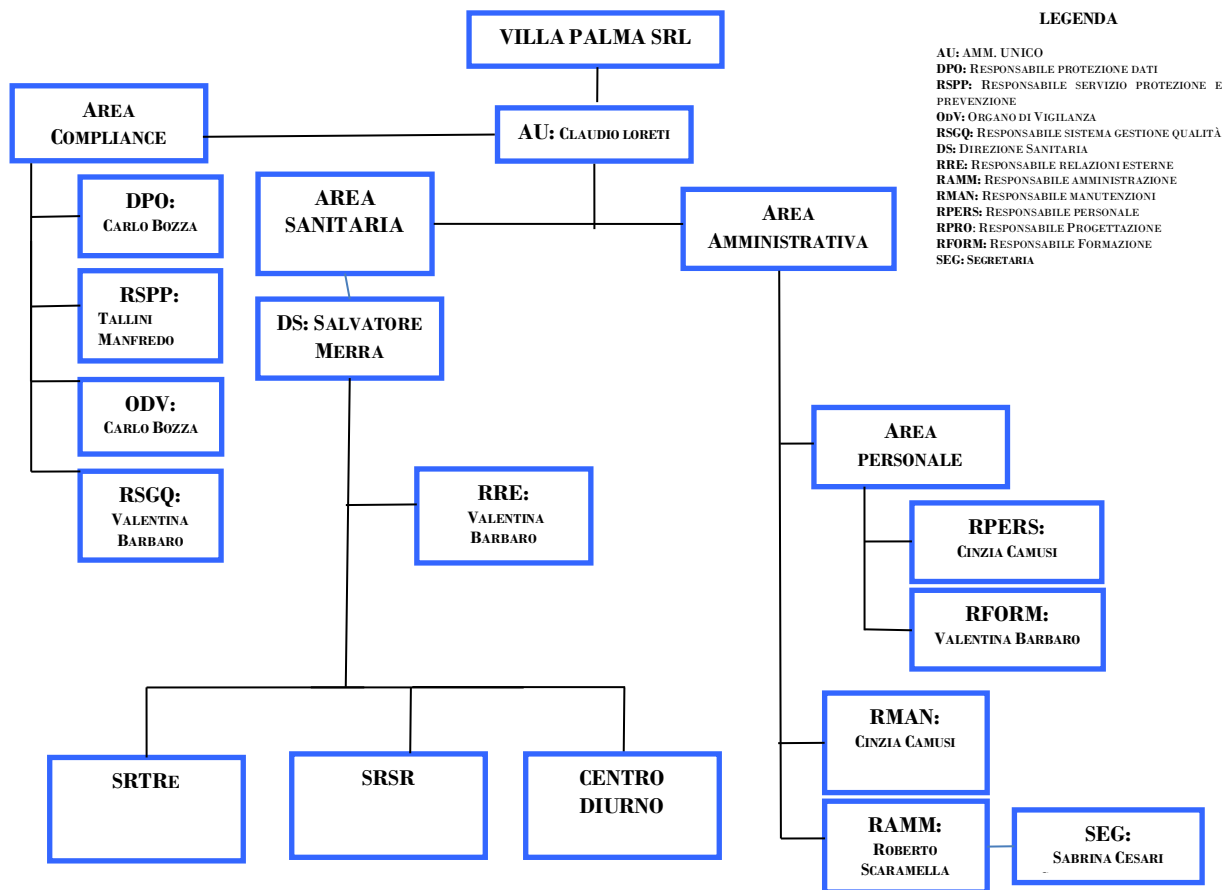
VILLA PALMA SRL

LEGENDA

AU: AMM. UNICO
DPO: Responsabile protezione dati
RSPP: Responsabile servizio protezione e prevenzione
ODV: Organo di Vigilanza
RSGQ: Responsabile sistema gestione qualità
DS: Direzione Sanitaria
RRE: Responsabile relazioni esterne
RAMM: Responsabile amministrazione
RMAN: Responsabile manutenzioni
RPERS: Responsabile personale
RPRO: Responsabile Progettazione
RFORM: Responsabile Formazione
SEG: Segretaria

Area Compliance

AU: Claudio loreti

DPO: Carlo Bozza

RSPP: Tallini Manfredo

ODV: Carlo Bozza

RSGQ: Valentina Barbaro

AREA SANITARIA

DS: Salvatore Merra

Area Amministrativa

RRE: Valentina Barbaro

Area personale

RPERS: Cinzia Camusi

RFORM: Valentina Barbaro

RMAN: Cinzia Camusi

RAMM: Roberto Scaramella

SEG: Sabrina Cesari

SRTRe

SRSR

CENTRO DIURNO